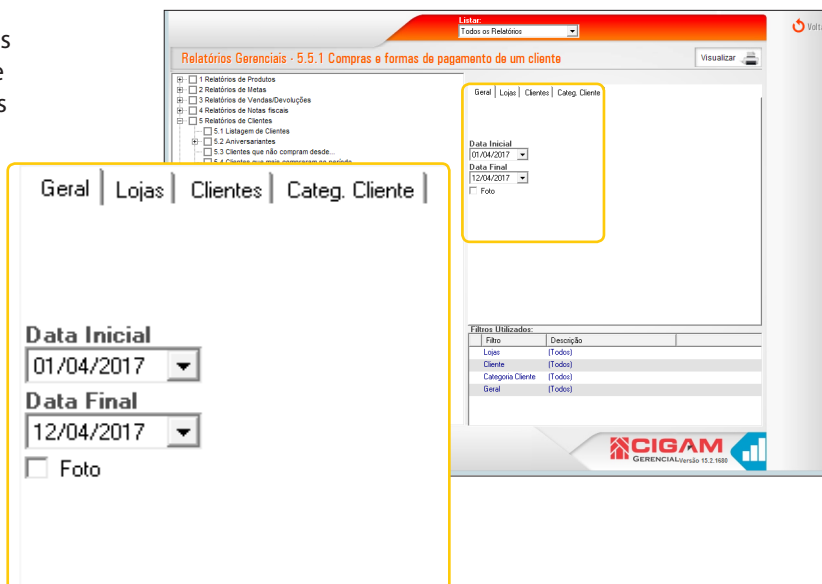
s
e
s

Listar:
Todos os Relatórios

Volta

Relatórios Gerenciais - 5.5.1 Compras e formas de pagamento de um cliente

Visualizar

1 Relatórios de Produtos
2 Relatórios de Metas
3 Relatórios de Vendas/Devoluções
4 Relatórios de Notas fiscais
5 Relatórios de Clientes
5.1 Listagem de Clientes
5.2 Aniversariantes
5.3 Clientes que não compram desde...
5.4 Clientes que mais compraram no período

Geral | Lojas | Clientes | Categ. Cliente

Data Inicial
01/04/2017
Data Final
12/04/2017
Foto

Geral | Lojas | Clientes | Categ. Cliente

Data Inicial
01/04/2017
Data Final
12/04/2017
Foto

Filtros Utilizados:

| Filtro | Descrição |
|---|---|
| Lojas | (Todos) |
| Cliente | (Todos) |
| Categoria Cliente | (Todos) |
| Geral | (Todos) |

CIGAM
GERENCIAL Versão 15.2.1680